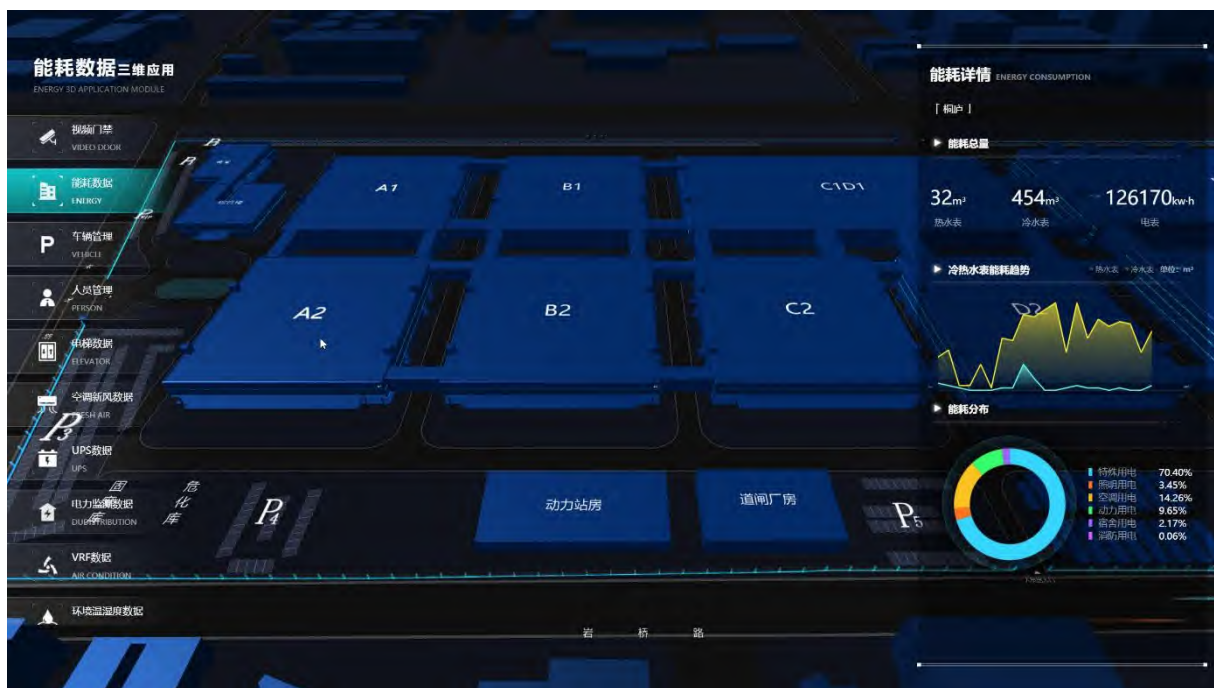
能耗数据三维应用
ENERGY 3D APPLICATION MODULE

视频门禁
VIDEO DOOR

能耗数据
ENERGY

车辆管理
VEHICLE

人员管理
PERSON

电梯数据
ELEVATOR

空调新风数据
FRESH AIR

UPS数据
UPS

电力监测数据
DISTRIBUTION

VRF数据
AIR CONDITION

环境温湿度数据

A1
B1
C1D1
A2
B2
C2
D2
P3
P4
P5
固废库
危化库
动力站房
道闸厂房
岩 桥 路

能耗详情 ENERGY CONSUMPTION
[ 锅炉 ]

能耗总量
32m³
热水表
454m³
冷水表
126170kw·h
电表

冷热水表能耗趋势
热水表 冷水表 单位：m³

能耗分布
| | |
|---|---|
| 特殊用电 | 70.40% |
| 照明用电 | 3.45% |
| 空调用电 | 14.26% |
| 动力用电 | 9.65% |
| 宿舍用电 | 2.17% |
| 消防用电 | 0.06% |